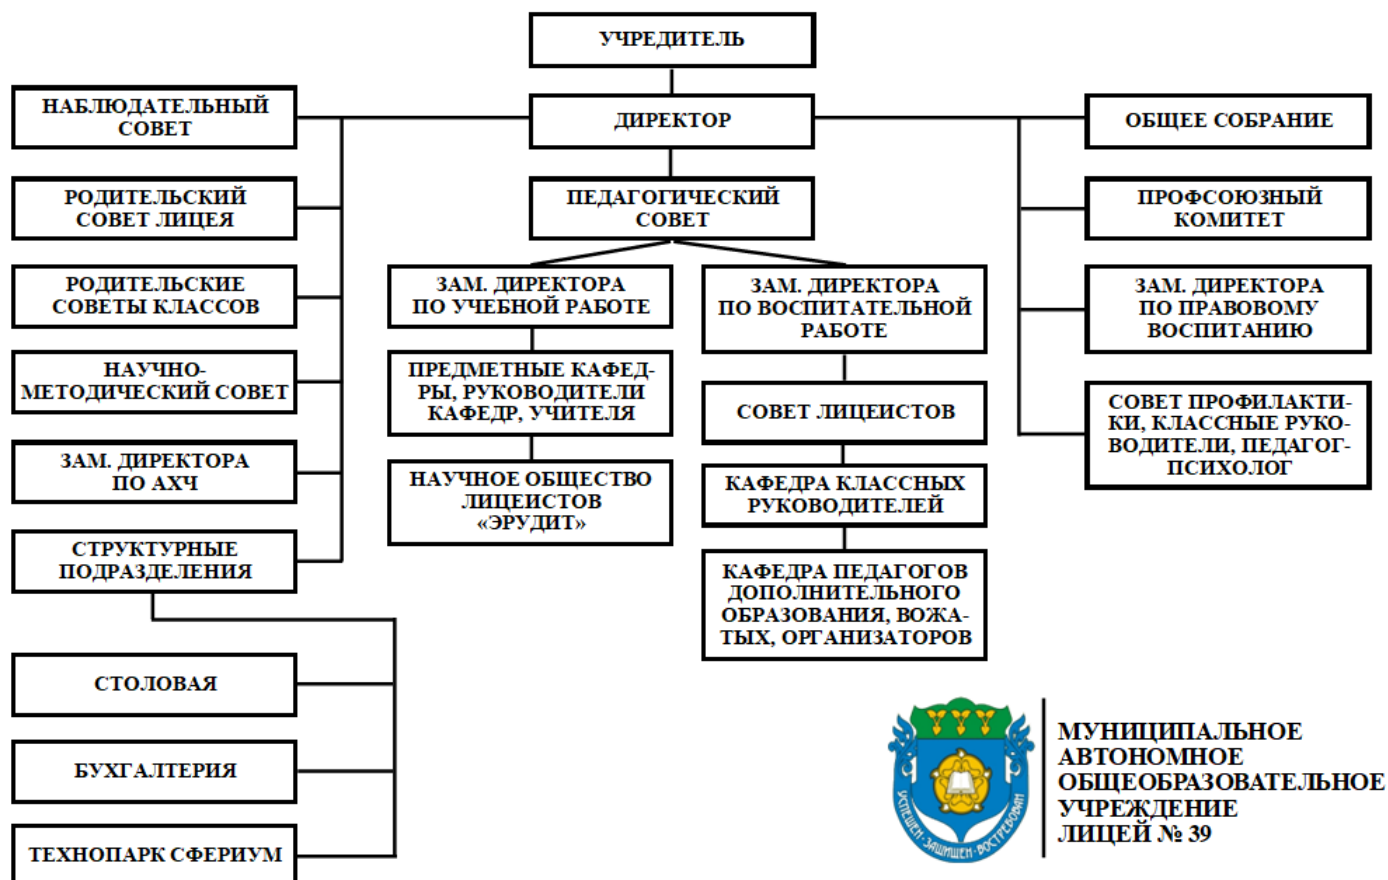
УЧРЕДИТЕЛЬ

ДИРЕКТОР

НАБЛЮДАТЕЛЬНЫЙ СОВЕТ

РОДИТЕЛЬСКИЙ СОВЕТ ЛИЦЕЯ

РОДИТЕЛЬСКИЕ СОВЕТЫ КЛАССОВ

НАУЧНО-МЕТОДИЧЕСКИЙ СОВЕТ

ЗАМ. ДИРЕКТОРА ПО АХЧ

СТРУКТУРНЫЕ ПОДРАЗДЕЛЕНИЯ

СТОЛОВАЯ

БУХГАЛТЕРИЯ

ТЕХНОПАРК СФЕРИУМ

ПЕДАГОГИЧЕСКИЙ СОВЕТ

ЗАМ. ДИРЕКТОРА ПО УЧЕБНОЙ РАБОТЕ

ПРЕДМЕТНЫЕ КАФЕДРЫ, РУКОВОДИТЕЛИ КАФЕДР, УЧИТЕЛЯ

НАУЧНОЕ ОБЩЕСТВО ЛИЦЕИСТОВ «ЭРУДИТ»

ЗАМ. ДИРЕКТОРА ПО ВОСПИТАТЕЛЬНОЙ РАБОТЕ

СОВЕТ ЛИЦЕИСТОВ

КАФЕДРА КЛАССНЫХ РУКОВОДИТЕЛЕЙ

КАФЕДРА ПЕДАГОГОВ ДОПОЛНИТЕЛЬНОГО ОБРАЗОВАНИЯ, ВОЖАТЫХ, ОРГАНИЗАТОРОВ

ОБЩЕЕ СОБРАНИЕ

ПРОФСОЮЗНЫЙ КОМИТЕТ

ЗАМ. ДИРЕКТОРА ПО ПРАВОВОМУ ВОСПИТАНИЮ

СОВЕТ ПРОФИЛАКТИКИ, КЛАССНЫЕ РУКОВОДИТЕЛИ, ПЕДАГОГ-ПСИХОЛОГ

УСПЕШЕН · ЗАЩИЩЕН · ВОСТРЕБОВАН

МУНИЦИПАЛЬНОЕ АВТОНОМНОЕ ОБЩЕОБРАЗОВАТЕЛЬНОЕ УЧРЕЖДЕНИЕ ЛИЦЕЙ № 39